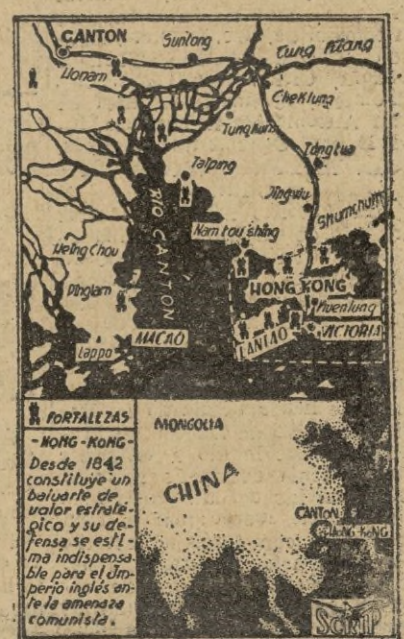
CANTON
Suntong
Tung Kiang
Honam
Che Kiung
Tung Kun
Taiping
Tong Kua
Jingulu
Shumchum
RIO CANTON
Weing Chou
Nam tou shing
Pinglam
HONG KONG
Kwenlung
MACAO
LANTAO
VICTORIA
Lappa

FORTALEZAS
-HONG-KONG-
Desde 1842 constituye un baluarte de valor estratégico y su defensa se estima indispensable para el Imperio inglés ante la amenaza comunista.

MONGOLIA
CHINA
CANTON
HONG KONG
SCRIP